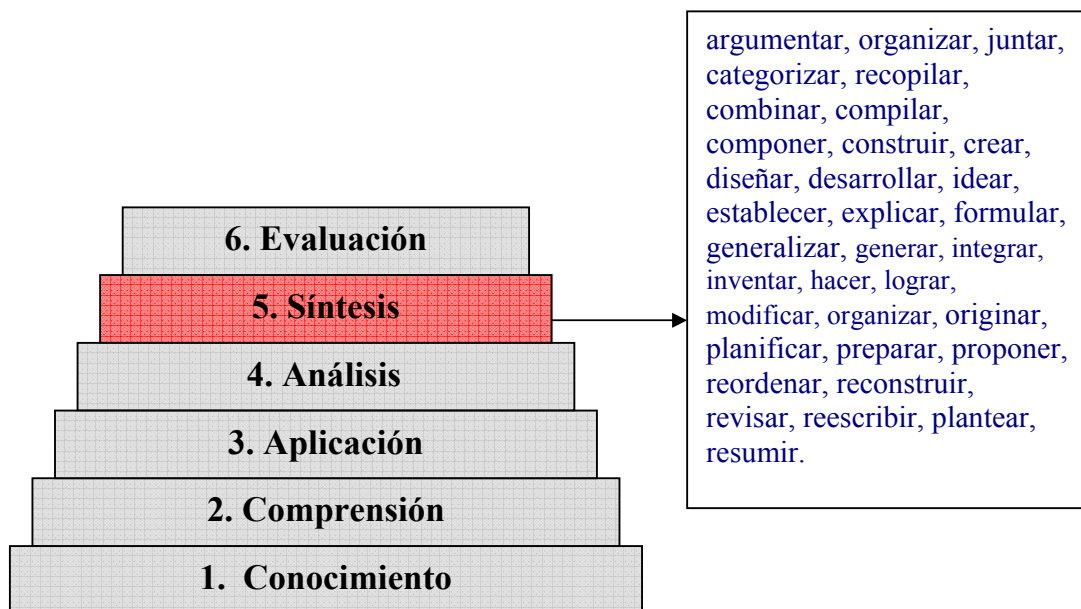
6. Evaluación

5. Síntesis

4. Análisis

3. Aplicación

2. Comprensión

1. Conocimiento

argumentar, organizar, juntar, categorizar, recopilar, combinar, compilar, componer, construir, crear, diseñar, desarrollar, idear, establecer, explicar, formular, generalizar, generar, integrar, inventar, hacer, lograr, modificar, organizar, originar, planificar, preparar, proponer, reordenar, reconstruir, revisar, reescribir, plantear, resumir.